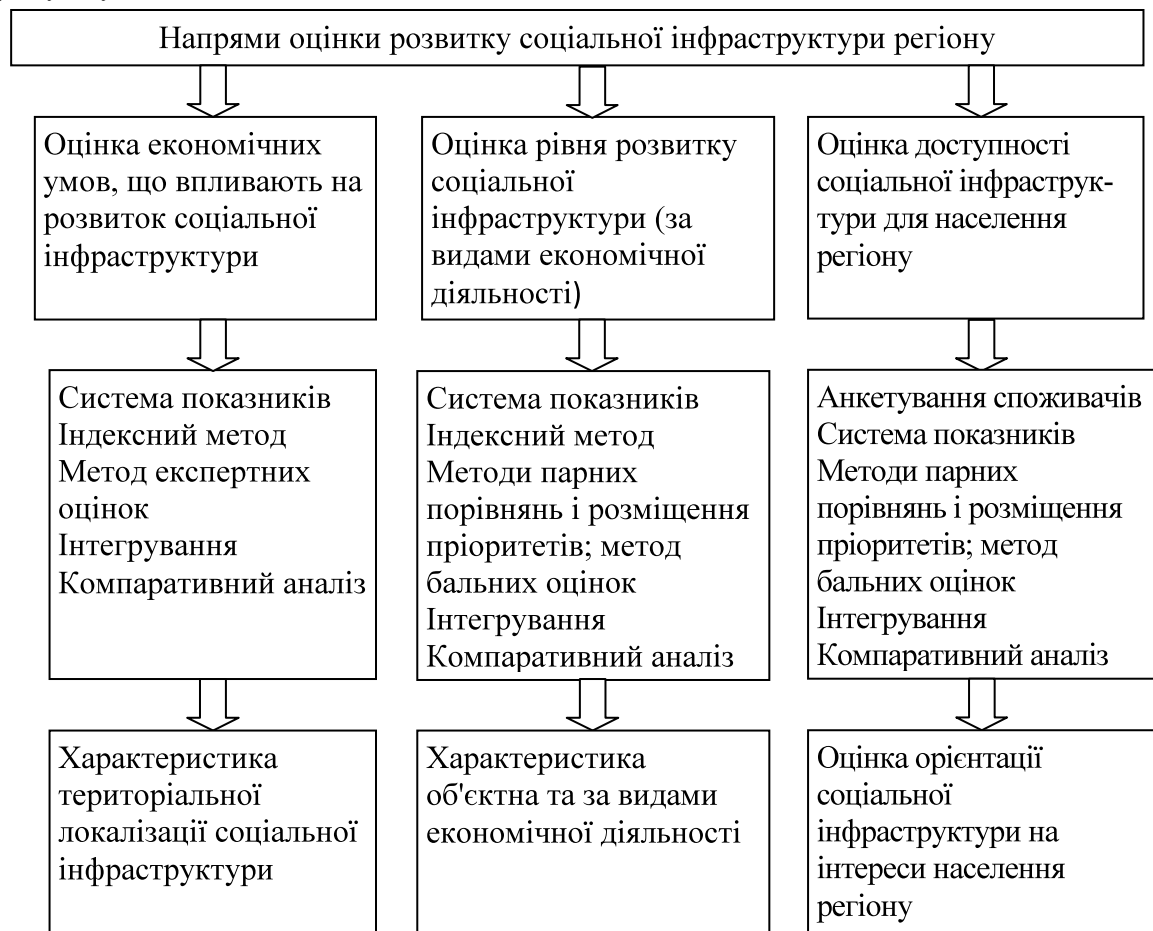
Напрями оцінки розвитку соціальної інфраструктури регіону

Оцінка економічних умов, що впливають на розвиток соціальної інфраструктури

Оцінка рівня розвитку соціальної інфраструктури (за видами економічної діяльності)

Оцінка доступності соціальної інфраструктури для населення регіону

Система показників
Індексний метод
Метод експертних оцінок
Інтегрування
Компаративний аналіз

Система показників
Індексний метод
Методи парних порівнянь і розміщення пріоритетів; метод бальних оцінок
Інтегрування
Компаративний аналіз

Анкетування споживачів
Система показників
Методи парних порівнянь і розміщення пріоритетів; метод бальних оцінок
Інтегрування
Компаративний аналіз

Характеристика територіальної локалізації соціальної інфраструктури

Характеристика об'єктна та за видами економічної діяльності

Оцінка орієнтації соціальної інфраструктури на інтереси населення регіону